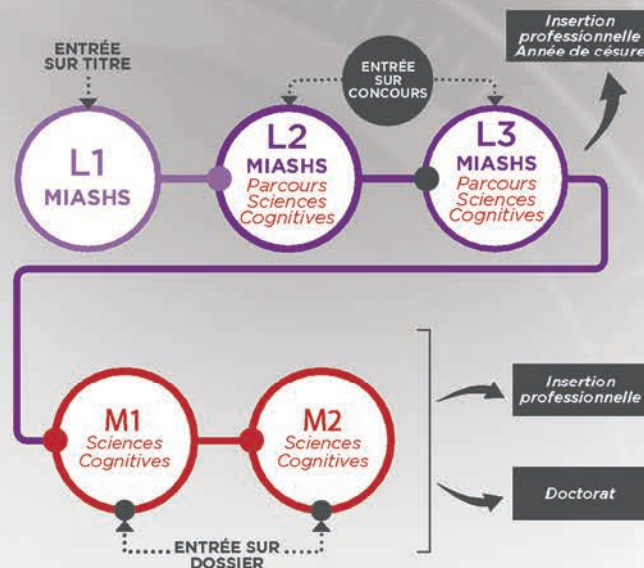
ENTRÉE SUR TITRE

ENTRÉE SUR CONCOURS

Insertion professionnelle Année de césure

L1 MIASHS

L2 MIASHS Parcours Sciences Cognitives

L3 MIASHS Parcours Sciences Cognitives

M1 Sciences Cognitives

M2 Sciences Cognitives

Insertion professionnelle

Doctorat

ENTRÉE SUR DOSSIER